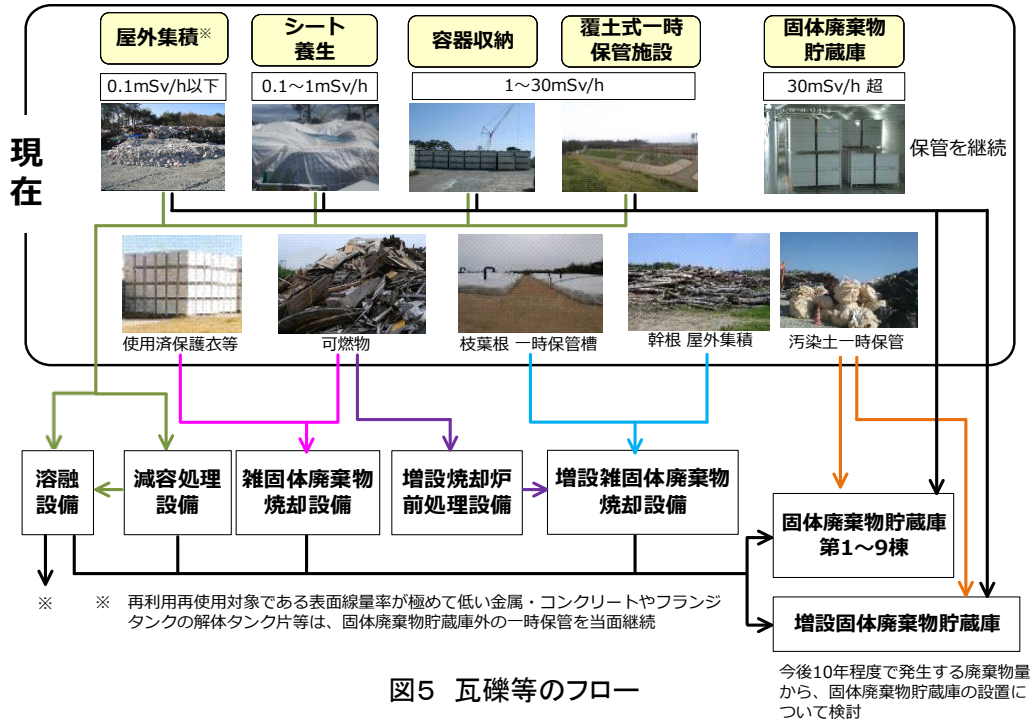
現在

屋外集積※

シート養生

容器収納

覆土式一時保管施設

固体廃棄物貯蔵庫

0.1mSv/h以下

0.1～1mSv/h

1～30mSv/h

30mSv/h 超

保管を継続

使用済保護衣等

可燃物

枝葉根 一時保管槽

幹根 屋外集積

汚染土一時保管

溶融設備

減容処理設備

雑固体廃棄物焼却設備

増設焼却炉前処理設備

増設雑固体廃棄物焼却設備

固体廃棄物貯蔵庫第1～9棟

増設固体廃棄物貯蔵庫

※

※ 再利用再使用対象である表面線量率が極めて低い金属・コンクリートやフランジタンクの解体タンク片等は、固体廃棄物貯蔵庫外の一時保管を当面継続

図5 瓦礫等のフロー

今後10年程度で発生する廃棄物量から、固体廃棄物貯蔵庫の設置について検討